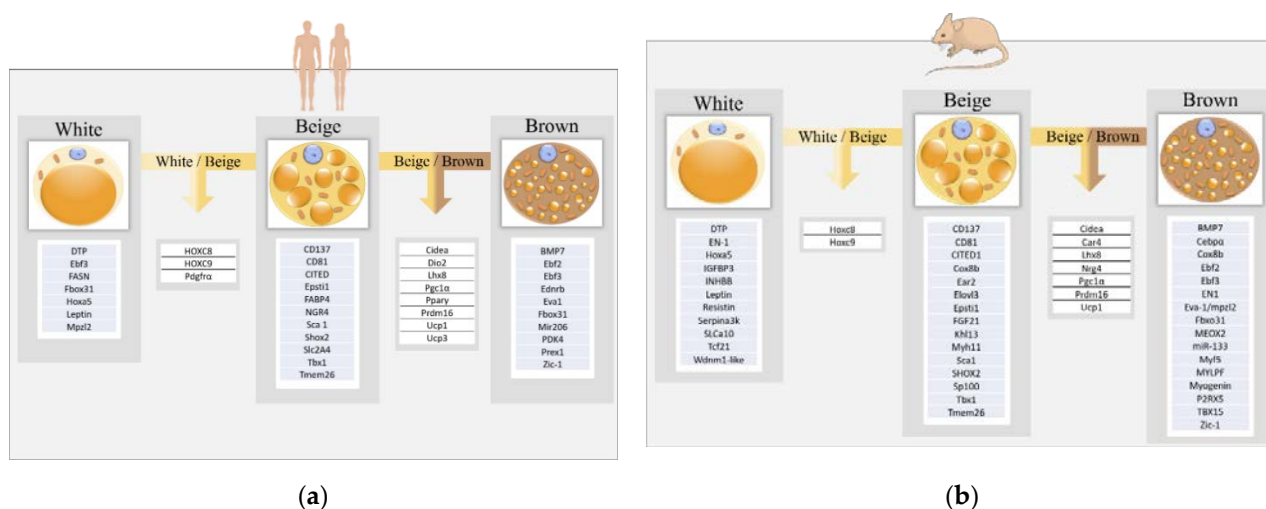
White

White / Beige

Beige

Beige / Brown

Brown

DTP
Ebf3
FASN
Fbox31
Hoxa5
Leptin
Mpzl2

HOXC8
HOXC9
Pdgfrα

CD137
CD81
CITED
Epsti1
FABP4
NGR4
Sca 1
Shox2
Slc2A4
Tbx1
Tmem26

Cidea
Dio2
Lhx8
Pgc1α
Ppary
Prdm16
Ucp1
Ucp3

BMP7
Ebf2
Ebf3
Ednrb
Eva1
Fbox31
Mir206
PDK4
Prex1
Zic-1

(a)

White

White / Beige

Beige

Beige / Brown

Brown

DTP
EN-1
Hoxa5
IGFBP3
INHBB
Leptin
Resistin
Serpina3k
SLCa10
Tcf21
Wdnm1-like

Hoxc8
Hoxc9

CD137
CD81
CITED1
Cox8b
Ear2
Elovl3
Epsti1
FGF21
Khl13
Myh11
Sca1
SHOX2
Sp100
Tbx1
Tmem26

Cidea
Car4
Lhx8
Nrg4
Pgc1α
Prdm16
Ucp1

BMP7
Cebpα
Cox8b
Ebf2
Ebf3
EN1
Eva-1/mpzl2
Fbxo31
MEOX2
miR-133
Myf5
MYLPF
Myogenin
P2RX5
TBX15
Zic-1

(b)